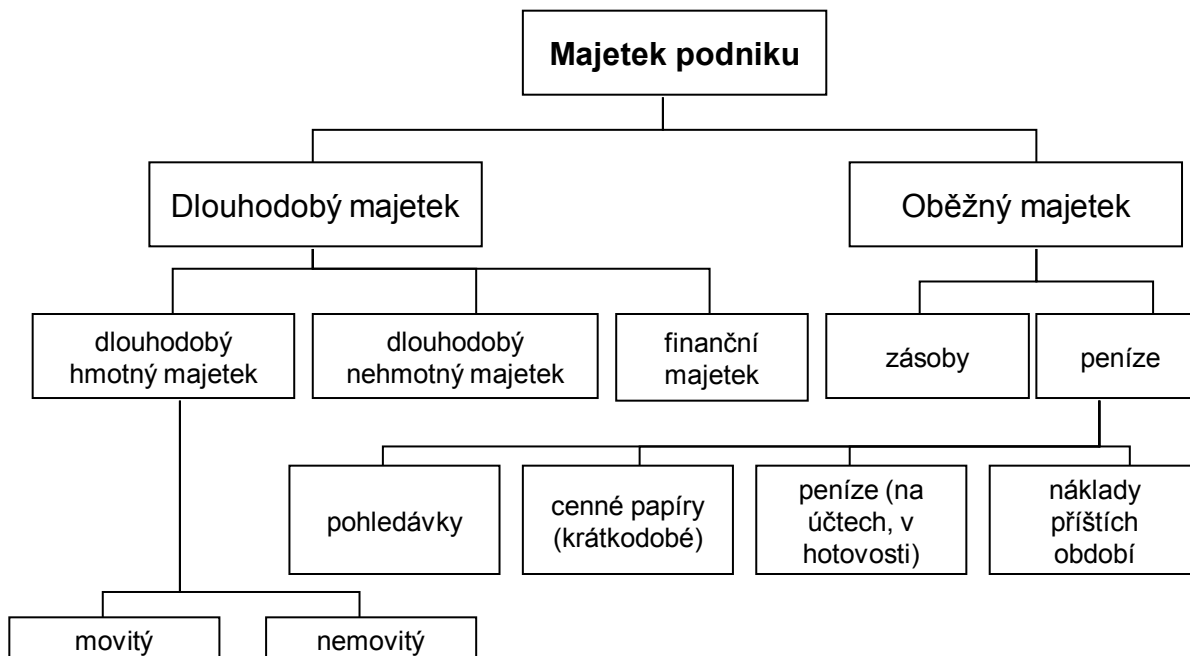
Majetek podniku

Dlouhodobý majetek

Oběžný majetek

dlouhodobý hmotný majetek

dlouhodobý nehmotný majetek

finanční majetek

zásoby

peníze

pohledávky

cenné papíry (krátkodobé)

peníze (na účtech, v hotovosti)

náklady příštích období

movitý

nemovitý